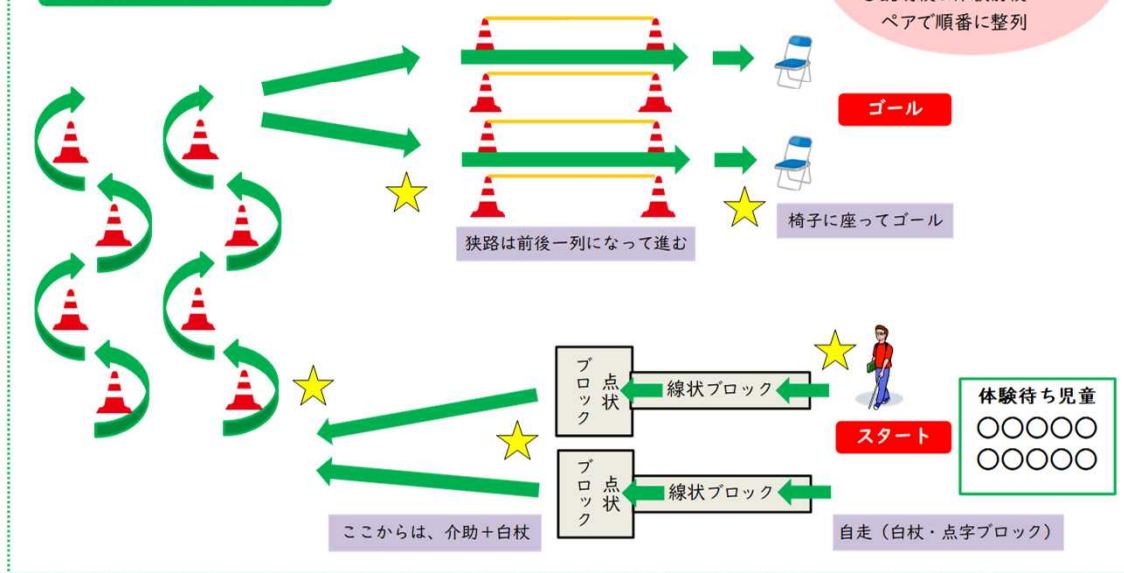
ペアで順番に整列

ゴール

狭路は前後一列になって進む

椅子に座ってゴール

点状ブロック

線状ブロック

点状ブロック

線状ブロック

スタート

体験待ち児童
○○○○○
○○○○○

ここからは、介助＋白杖

自走（白杖・点字ブロック）